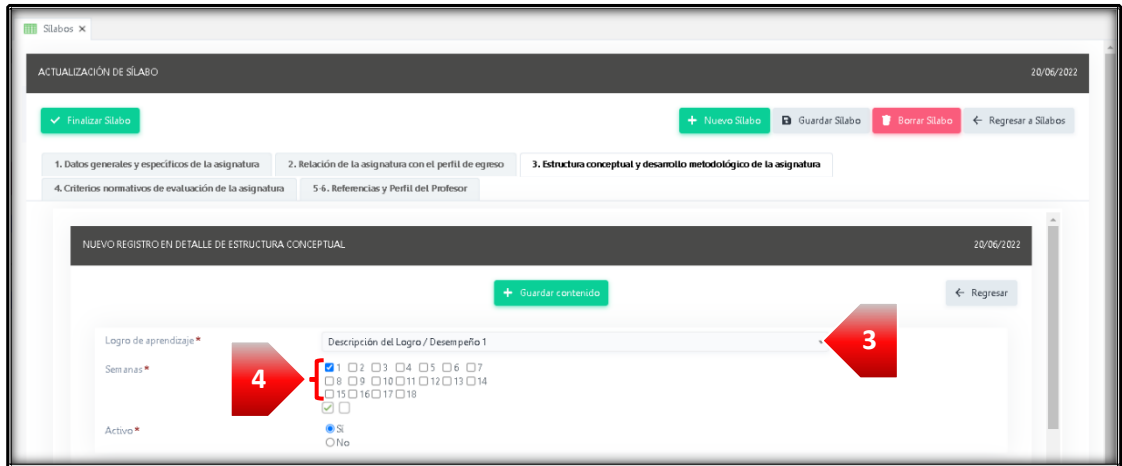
Silabos ×

ACTUALIZACIÓN DE SÍLABO

20/06/2022

Finalizar Silabo

Nuevo Silabo | Guardar Silabo | Borrar Silabo | ← Regresar a Silabos

1. Datos generales y específicos de la asignatura | 2. Relación de la asignatura con el perfil de egreso | 3. Estructura conceptual y desarrollo metodológico de la asignatura | 4. Criterios normativos de evaluación de la asignatura | 5-6. Referencias y Perfil del Profesor

NUEVO REGISTRO EN DETALLE DE ESTRUCTURA CONCEPTUAL

20/06/2022

Guardar contenido

← Regresar

Logro de aprendizaje *

Descripción del Logro / Desempeño 1

3

Semanas *

4

1 2 3 4 5 6 7
8 9 10 11 12 13 14
15 16 17 18

Activo *

Sí
No